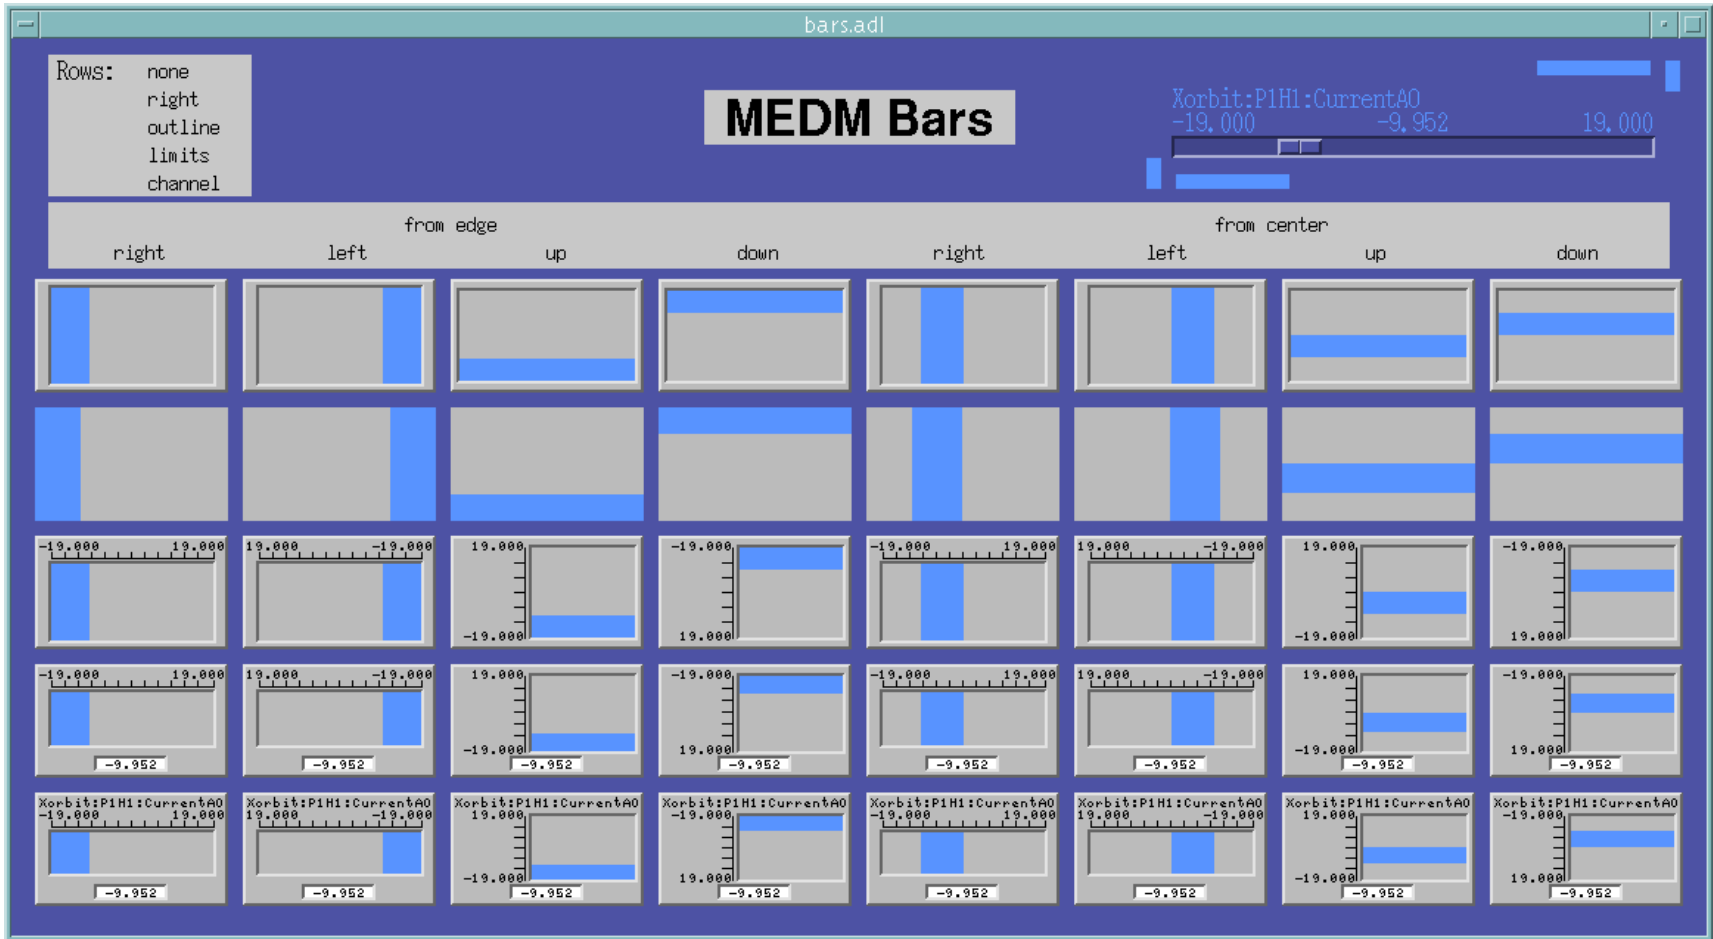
bars.adl

Rows: none
right
outline
limits
channel

MEDM Bars

Xorbit:P1H1:CurrentAO
-19.000 -9.952 19.000

from edge
from center
right left up down right left up down

-19.000 19.000
19.000 -19.000
19.000 -19.000
-19.000 19.000
-19.000 19.000
19.000 -19.000
19.000 -19.000
-19.000 19.000

-19.000 19.000 -9.952
19.000 -19.000 -9.952
19.000 -19.000 -9.952
-19.000 19.000 -9.952
-19.000 19.000 -9.952
19.000 -19.000 -9.952
19.000 -19.000 -9.952
-19.000 19.000 -9.952

Xorbit:P1H1:CurrentAO -19.000 19.000 -9.952
Xorbit:P1H1:CurrentAO 19.000 -19.000 -9.952
Xorbit:P1H1:CurrentAO 19.000 -19.000 -9.952
Xorbit:P1H1:CurrentAO -19.000 19.000 -9.952
Xorbit:P1H1:CurrentAO -19.000 19.000 -9.952
Xorbit:P1H1:CurrentAO 19.000 -19.000 -9.952
Xorbit:P1H1:CurrentAO 19.000 -19.000 -9.952
Xorbit:P1H1:CurrentAO -19.000 19.000 -9.952